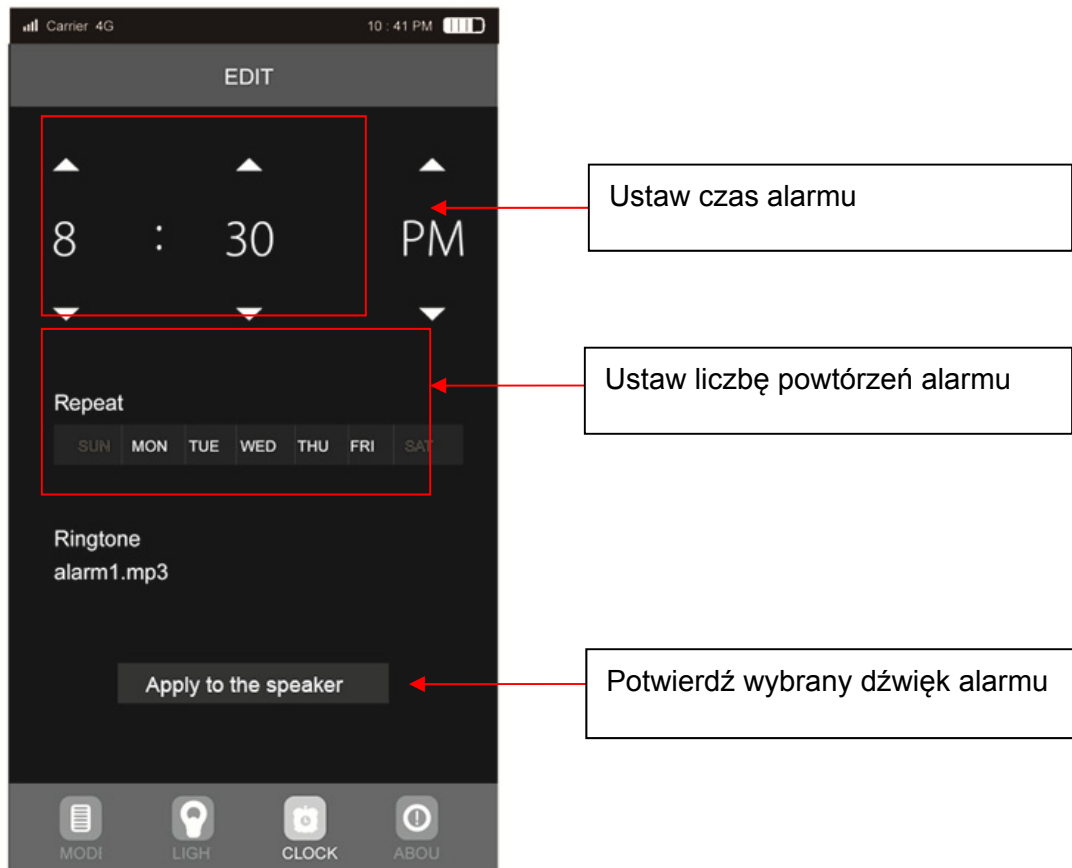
Carrier 4G

10 : 41 PM

EDIT

8 : 30

PM

Ustaw czas alarmu

Ustaw liczbę powtórzeń alarmu

Repeat

SUN MON TUE WED THU FRI SAT

Ringtone
alarm1.mp3

Apply to the speaker

Potwierdź wybrany dźwięk alarmu

MODI LIGH CLOCK ABOU